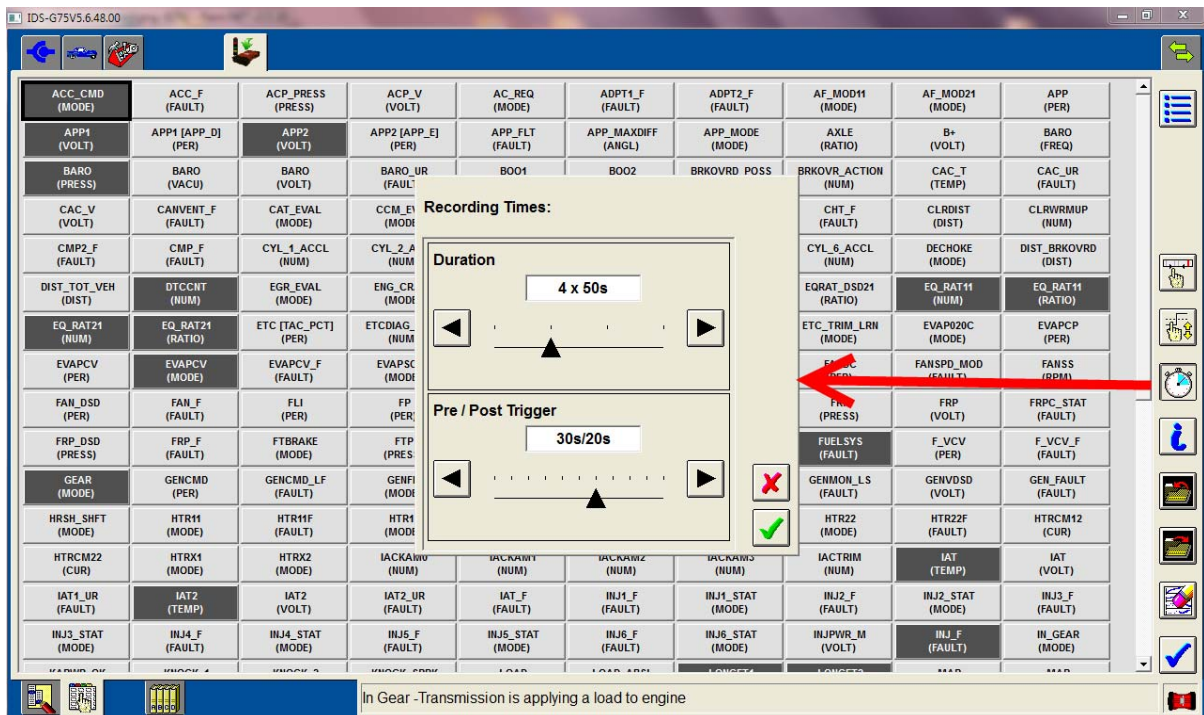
IDS-G75V5.6.48.00

| ACC_CMD (MODE) | ACC_F (FAULT) | ACP_PRESS (PRESS) | ACP_V (VOLT) | AC_REQ (MODE) | ADPT1_F (FAULT) | ADPT2_F (FAULT) | AF_MOD11 (MODE) | AF_MOD21 (MODE) | APP (PER) |
|---|---|---|---|---|---|---|---|---|---|
| APP1 (VOLT) | APP1 [APP_D] (PER) | APP2 (VOLT) | APP2 [APP_E] (PER) | APP_FLT (FAULT) | APP_MAXDIFF (ANGL) | APP_MODE (MODE) | AXLE (RATIO) | B+ (VOLT) | BARO (FREQ) |
| BARO (PRESS) | BARO (VACU) | BARO (VOLT) | BARO_UR (FAUL | BOO1 | BOO2 | BRKOVRD_POSS | BRKOVR_ACTION (NUM) | CAC_T (TEMP) | CAC_UR (FAULT) |
| CAC_V (VOLT) | CANVENT_F (FAULT) | CAT_EVAL (MODE) | CCM_E (MOD | | | | CHT_F (FAULT) | CLRDIST (DIST) | CLRWRMUP (NUM) |
| CMP2_F (FAULT) | CMP_F (FAULT) | CYL_1_ACCL (NUM) | CYL_2_A (NUM | | | | CYL_6_ACCL (NUM) | DECHOKE (MODE) | DIST_BRKOVRD (DIST) |
| DIST_TOT_VEH (DIST) | DTCCNT (NUM) | EGR_EVAL (MODE) | ENG_CR (MOD | | | | EQRAT_DSD21 (RATIO) | EQ_RAT11 (NUM) | EQ_RAT11 (RATIO) |
| EQ_RAT21 (NUM) | EQ_RAT21 (RATIO) | ETC [TAC_PCT] (PER) | ETCDIAG (NUM | | | | ETC_TRIM_LRN (MODE) | EVAP020C (MODE) | EVAPCP (PER) |
| EVAPCV (PER) | EVAPCV (MODE) | EVAPCV_F (FAULT) | EVAPSC (MOD | | | | | FANSPD_MOD | FANSS (RPM) |
| FAN_DSD (PER) | FAN_F (FAULT) | FLI (PER) | FP (PER | | | | (PRESS) | FRP (VOLT) | FRPC_STAT (FAULT) |
| FRP_DSD (PRESS) | FRP_F (FAULT) | FTBRAKE (MODE) | FTP (PRES | | | | FUELSYS (FAULT) | F_VCV (PER) | F_VCV_F (FAULT) |
| GEAR (MODE) | GENCMD (PER) | GENCMD_LF (FAULT) | GENF (MOD | | | | GENMON_LS (FAULT) | GENVDSD (VOLT) | GEN_FAULT (FAULT) |
| HRSH_SHFT (MODE) | HTR11 (MODE) | HTR11F (FAULT) | HTR1 (MOD | | | | HTR22 (MODE) | HTR22F (FAULT) | HTRCM12 (CUR) |
| HTRCM22 (CUR) | HTRX1 (MODE) | HTRX2 (MODE) | IACKAM0 (NUM) | IACKAM1 (NUM) | IACKAM2 (NUM) | IACKAM3 (NUM) | IACTRIM (NUM) | IAT (TEMP) | IAT (VOLT) |
| IAT1_UR (FAULT) | IAT2 (TEMP) | IAT2 (VOLT) | IAT2_UR (FAULT) | IAT_F (FAULT) | INJ1_F (FAULT) | INJ1_STAT (MODE) | INJ2_F (FAULT) | INJ2_STAT (MODE) | INJ3_F (FAULT) |
| INJ3_STAT (MODE) | INJ4_F (FAULT) | INJ4_STAT (MODE) | INJ5_F (FAULT) | INJ5_STAT (MODE) | INJ6_F (FAULT) | INJ6_STAT (MODE) | INJPWR_M (VOLT) | INJ_F (FAULT) | IN_GEAR (MODE) |

Recording Times:

Duration

4 x 50s

Pre / Post Trigger

30s/20s

In Gear -Transmission is applying a load to engine